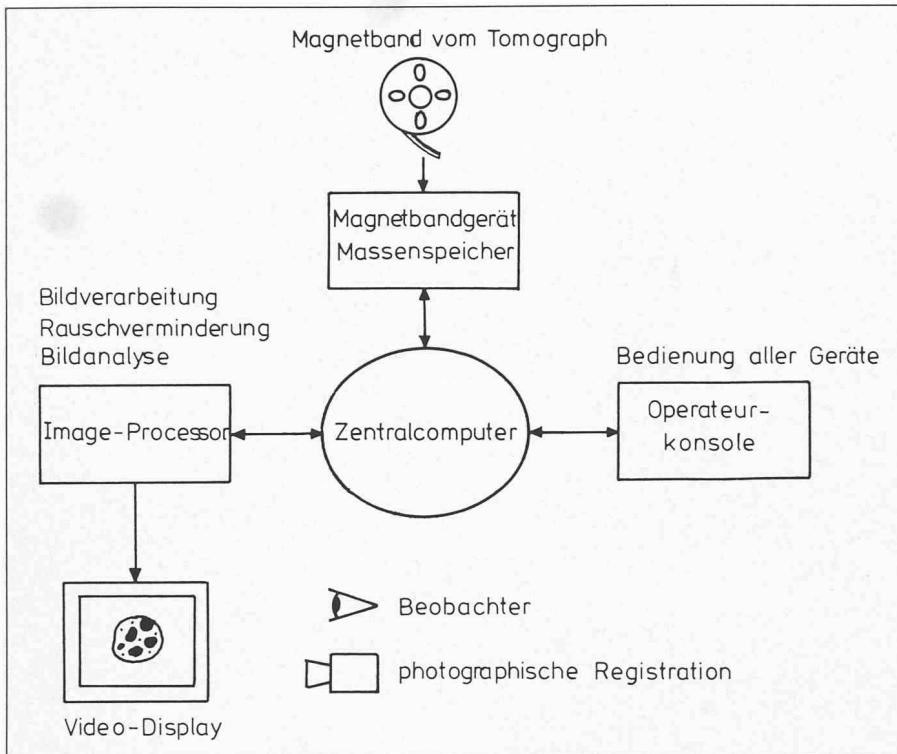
Magnetband vom Tomograph

Magnetbandgerät
Massenspeicher

Bildverarbeitung
Rauschverminderung
Bildanalyse

Image-Processor

Zentralcomputer

Bedienung aller Geräte

Operateurkonsole

Beobachter

photographische Registration

Video-Display